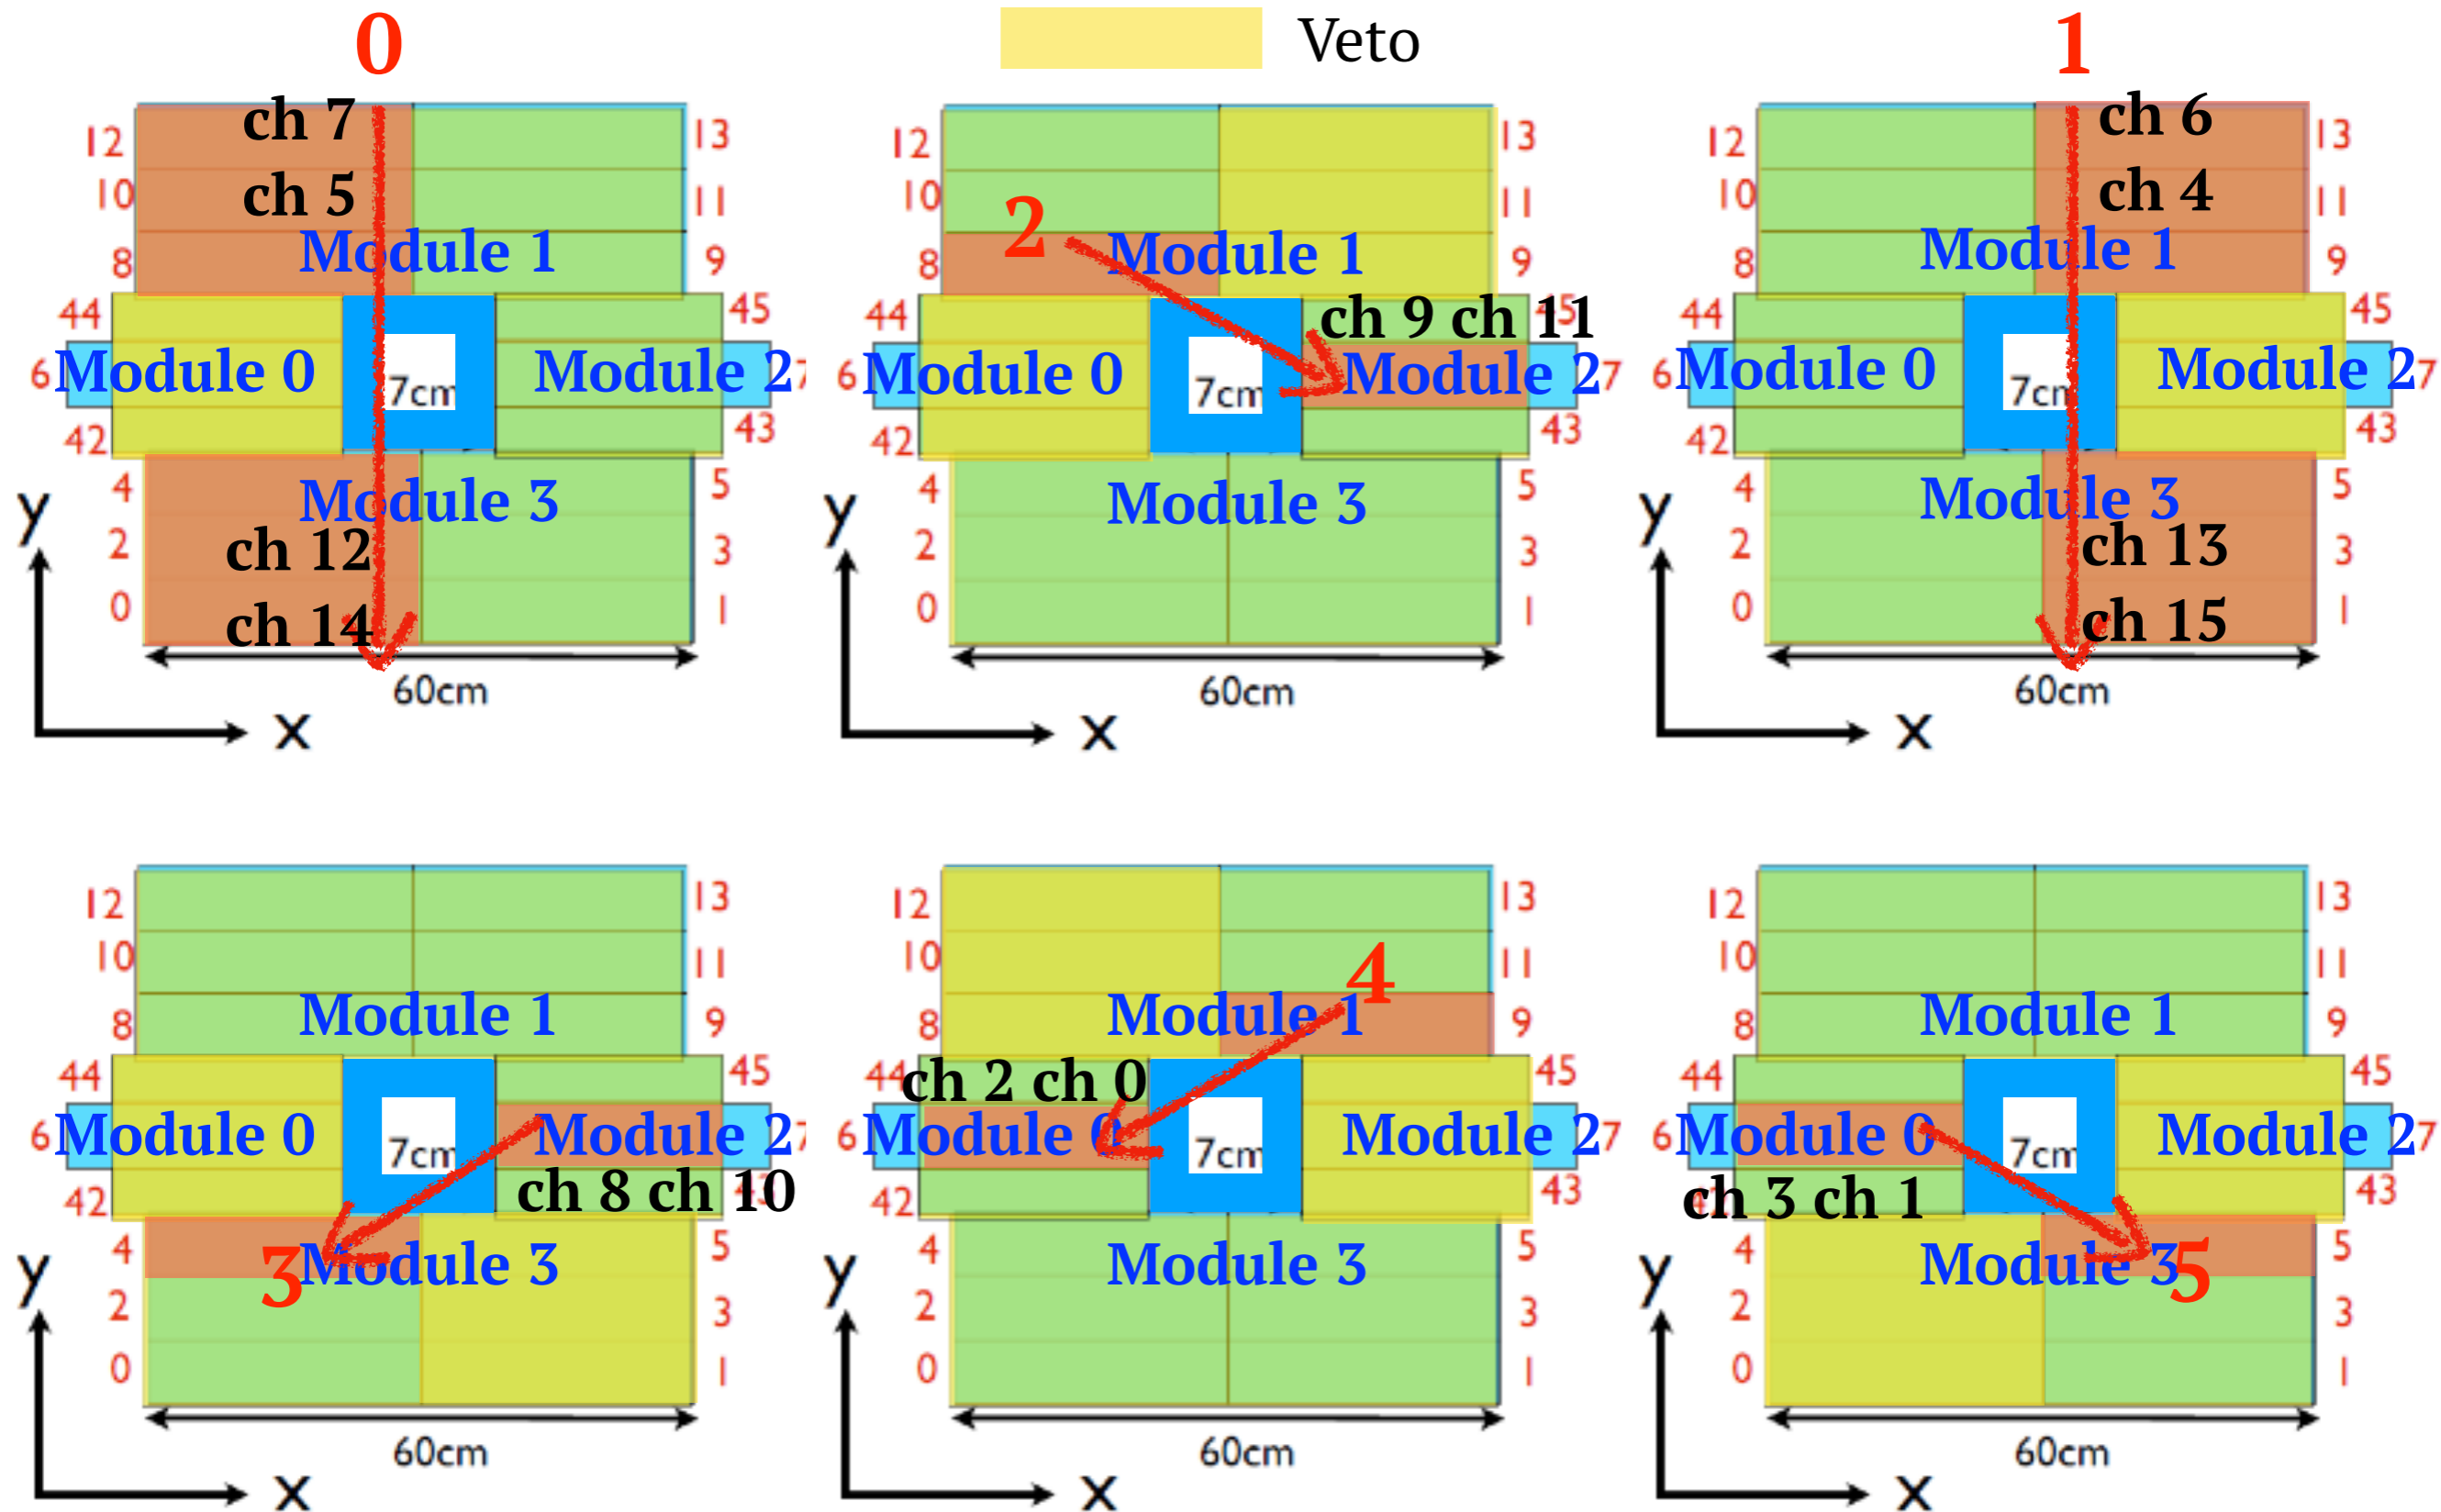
Veto

0
ch 7
12 13
ch 5
10 11
Module 1
8 9
44 45
6 Module 0 7cm Module 2 7
42 43
4 Module 3 5
ch 12
2 3
ch 14
0 1
60cm
y
x

12 13
10 11
2
Module 1
8 9
44 45
ch 9 ch 11
6 Module 0 7cm Module 2 7
42 43
4 Module 3 5
2 3
0 1
60cm
y
x

1
ch 6
12 13
ch 4
10 11
Module 1
8 9
44 45
6 Module 0 7cm Module 2 7
42 43
4 Module 3 5
ch 13
2 3
ch 15
0 1
60cm
y
x

12 13
10 11
Module 1
8 9
44 45
6 Module 0 7cm Module 2 7
42 43
ch 8 ch 10
4 3 Module 3 5
2 3
0 1
60cm
y
x

12 13
10 11
4
Module 1
8 9
44 ch 2 ch 0 45
6 Module 0 7cm Module 2 7
42 43
4 Module 3 5
2 3
0 1
60cm
y
x

12 13
10 11
Module 1
8 9
44 45
6 Module 0 7cm Module 2 7
ch 3 ch 1
42 43
4 Module 3 5 5
2 3
0 1
60cm
y
x